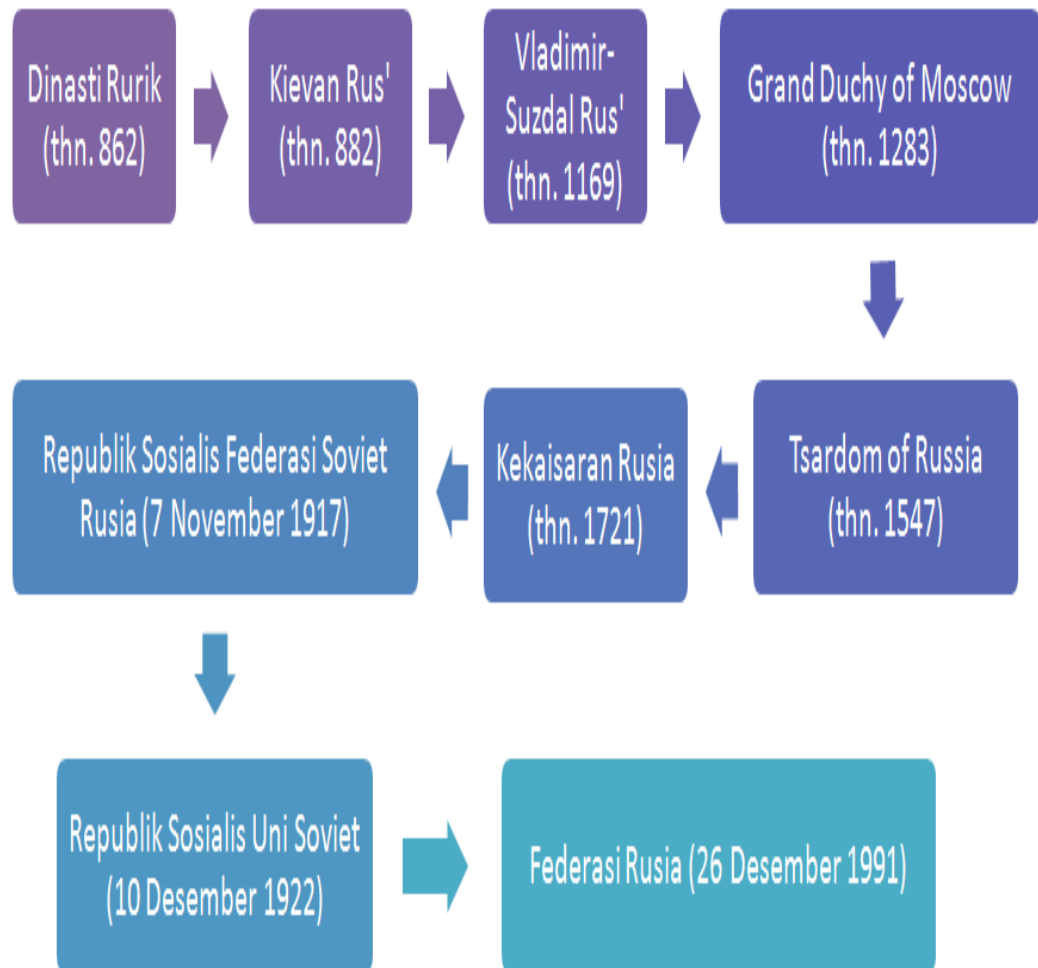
Dinasti Rurik (thn. 862)

Kievan Rus' (thn. 882)

Vladimir-Suzdal Rus' (thn. 1169)

Grand Duchy of Moscow (thn. 1283)

Tsardom of Russia (thn. 1547)

Kekaisaran Rusia (thn. 1721)

Republik Sosialis Federasi Soviet Rusia (7 November 1917)

Republik Sosialis Uni Soviet (10 Desember 1922)

Federasi Rusia (26 Desember 1991)